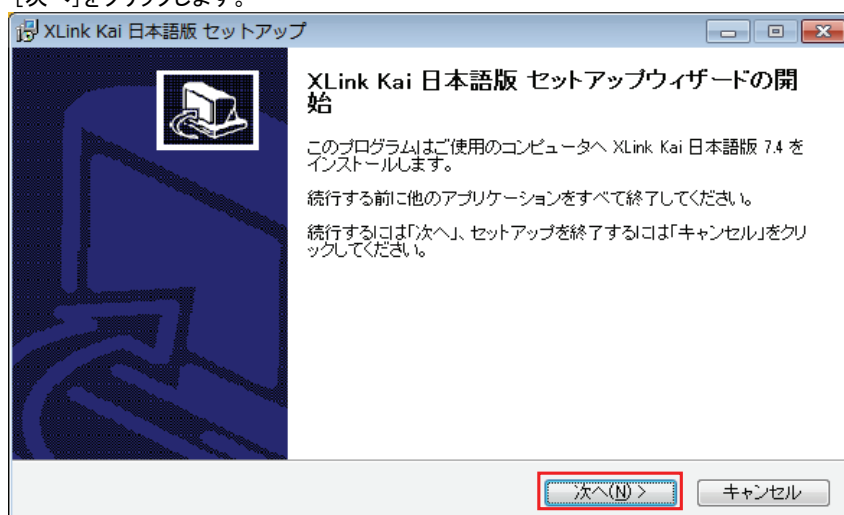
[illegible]をクリックします。

XLink Kai 日本語版 セットアップ

XLink Kai 日本語版 セットアップウィザードの開始

このプログラムはご使用のコンピュータへ XLink Kai 日本語版 7.4 をインストールします。

続行する前に他のアプリケーションをすべて終了してください。

続行するには「次へ」、セットアップを終了するには「キャンセル」をクリックしてください。

次へ(N) >

キャンセル